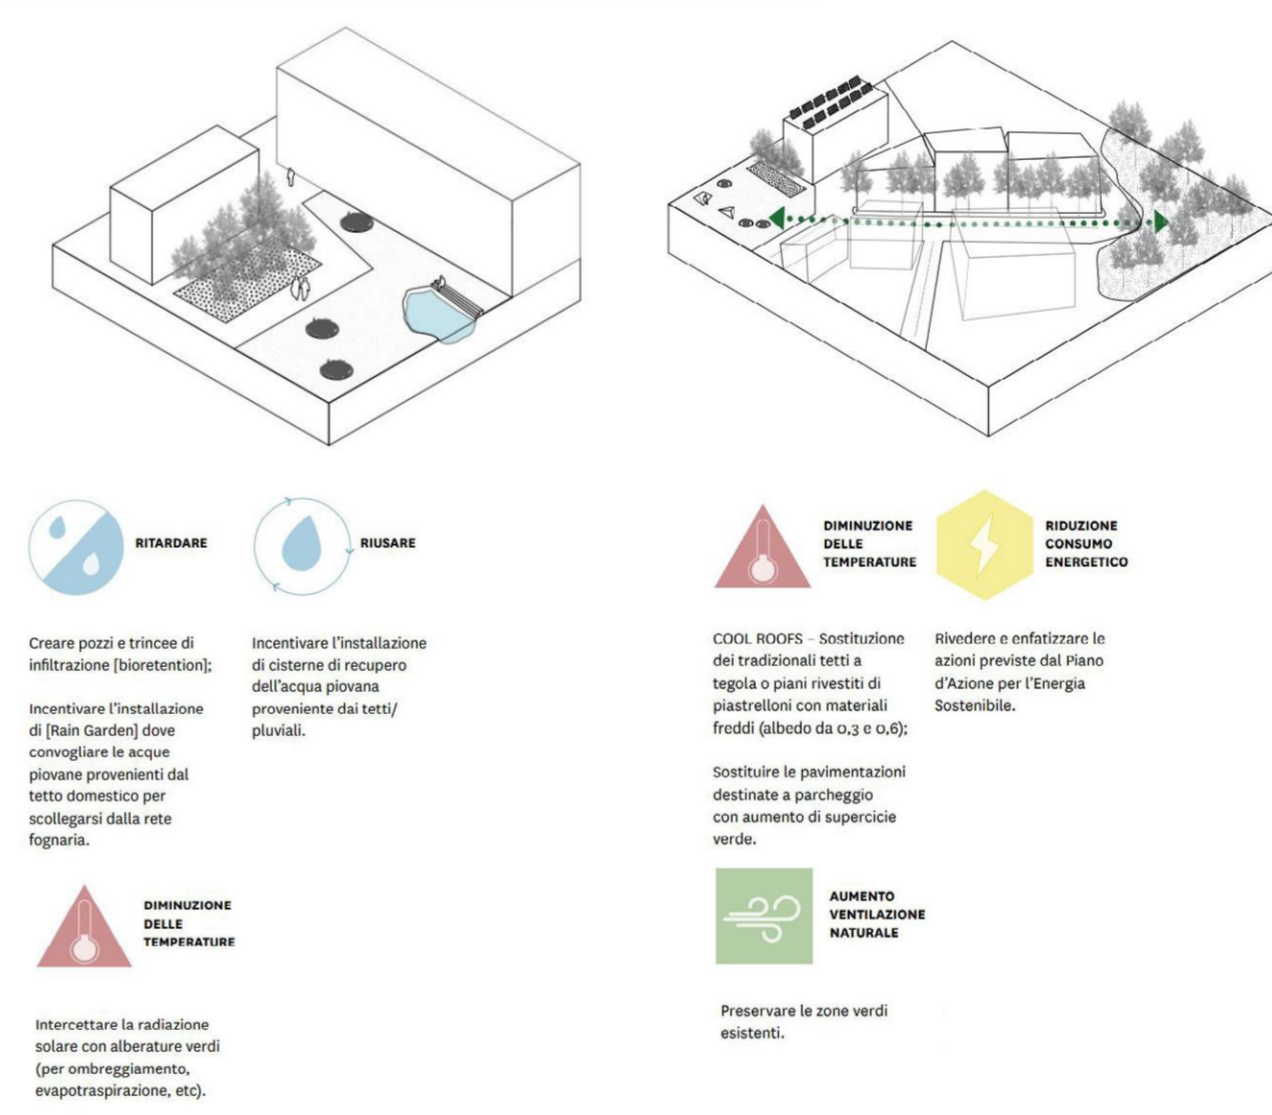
RITARDARE

RIUSARE

Creare pozzi e trincee di infiltrazione [bioretention];

Incentivare l'installazione di [Rain Garden] dove convogliare le acque piovane provenienti dal tetto domestico per scollegarsi dalla rete fognaria.

Incentivare l'installazione di cisterne di recupero dell'acqua piovana proveniente dai tetti/ pluviali.

DIMINUZIONE DELLE TEMPERATURE

Intercettare la radiazione solare con alberature verdi (per ombreggiamento, evapotraspirazione, etc).

DIMINUZIONE DELLE TEMPERATURE

RIDUZIONE CONSUMO ENERGETICO

COOL ROOFS – Sostituzione dei tradizionali tetti a tegola o piani rivestiti di piastrelloni con materiali freddi (albedo da 0,3 e 0,6);

Sostituire le pavimentazioni destinate a parcheggio con aumento di supercicie verde.

Rivedere e enfatizzare le azioni previste dal Piano d'Azione per l'Energia Sostenibile.

AUMENTO VENTILAZIONE NATURALE

Preservare le zone verdi esistenti.